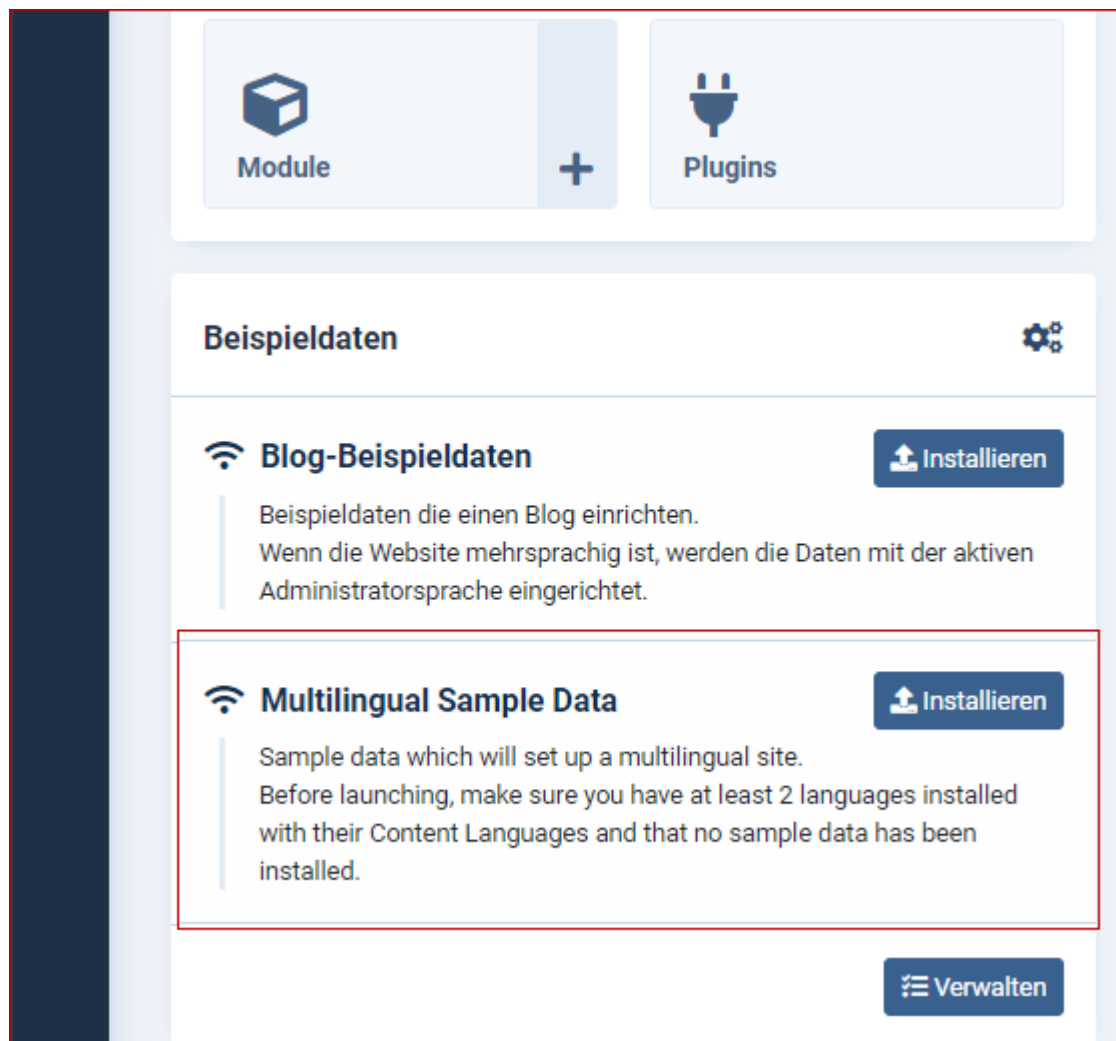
Module

+

Plugins

Beispieldaten

Blog-Beispieldaten

Installieren

Beispieldaten die einen Blog einrichten.
Wenn die Website mehrsprachig ist, werden die Daten mit der aktiven Administratorsprache eingerichtet.

Multilingual Sample Data

Installieren

Sample data which will set up a multilingual site.
Before launching, make sure you have at least 2 languages installed with their Content Languages and that no sample data has been installed.

Verwalten